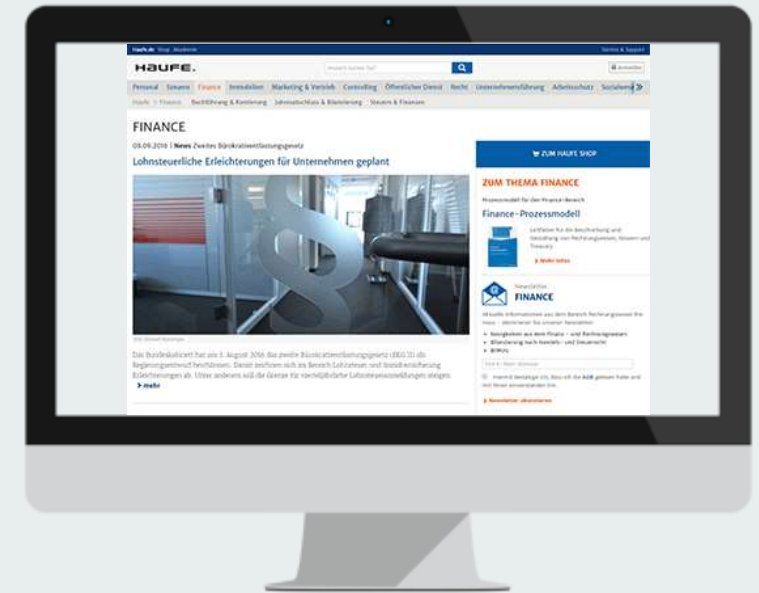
Haufe.de Shop Akademie

Service & Support

HAUFE.

Wonach suchen Sie?

Anmelden

Personal Steuern Finance Immobilien Marketing & Vertrieb Controlling Öffentlicher Dienst Recht Unternehmensführung Arbeitsschutz Sozialwesen

Haufe > Finance Buchführung & Kontierung Jahresabschluss & Bilanzierung Steuern & Finanzen

FINANCE

03.09.2016 | News Zweites Bürokratieentlastungsgesetz

Lohnsteuerliche Erleichterungen für Unternehmen geplant

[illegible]

Das Bundeskabinett hat am 3. August 2016 das zweite Bürokratieentlastungsgesetz (BEG II) als Regierungsentwurf beschlossen. Damit zeichnen sich im Bereich Lohnsteuer und Sozialversicherung Erleichterungen ab. Unter anderem soll die Grenze für vierteljährliche Lohnsteueranmeldungen steigen.

mehr

ZUM HAUFE SHOP

ZUM THEMA FINANCE

Prozessmodell für den Finance-Bereich

Finance-Prozessmodell

Leitfaden für die Beschreibung und Gestaltung von Rechnungswesen, Steuern und Treasury

Mehr Infos

Newsletter

FINANCE

Aktuelle Informationen aus dem Bereich Rechnungswesen frei Haus - abonnieren Sie unseren Newsletter:

Neuigkeiten aus dem Finanz- und Rechnungswesen

Bilanzierung nach Handels- und Steuerrecht

BilMoG

Ihre E-Mail-Adresse

Hiermit bestätige ich, dass ich die AGB gelesen habe und mit Ihnen einverstanden bin.

Newsletter abonnieren